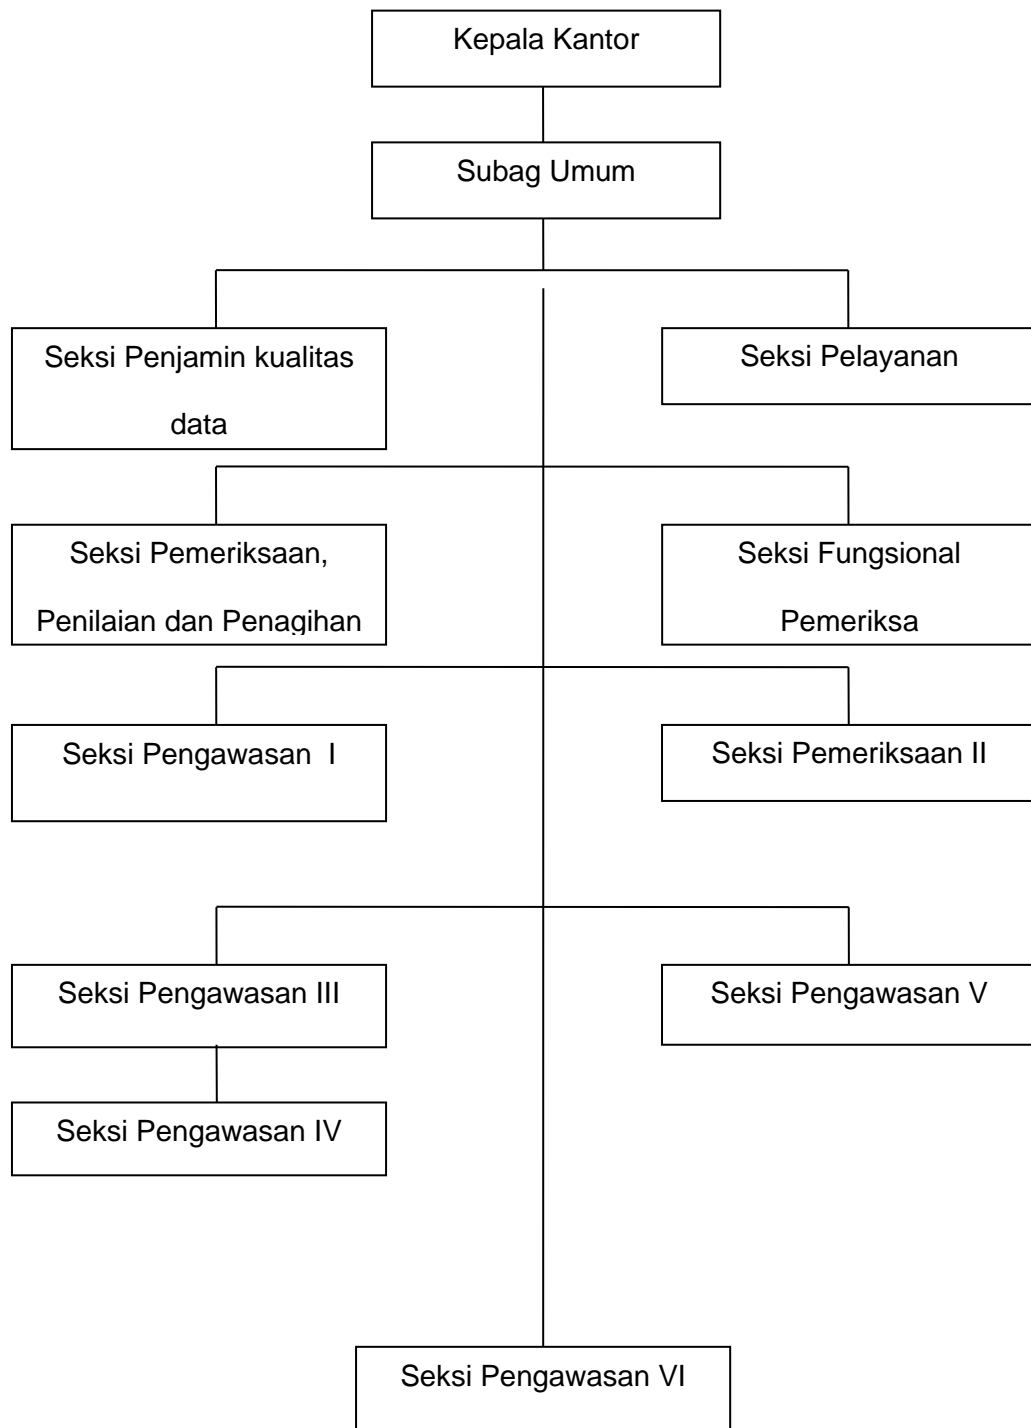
Kepala Kantor

Subag Umum

Seksi Penjamin kualitas data

Seksi Pelayanan

Seksi Pemeriksaan, Penilaian dan Penagihan

Seksi Fungsional Pemeriksa

Seksi Pengawasan I

Seksi Pemeriksaan II

Seksi Pengawasan III

Seksi Pengawasan V

Seksi Pengawasan IV

Seksi Pengawasan VI